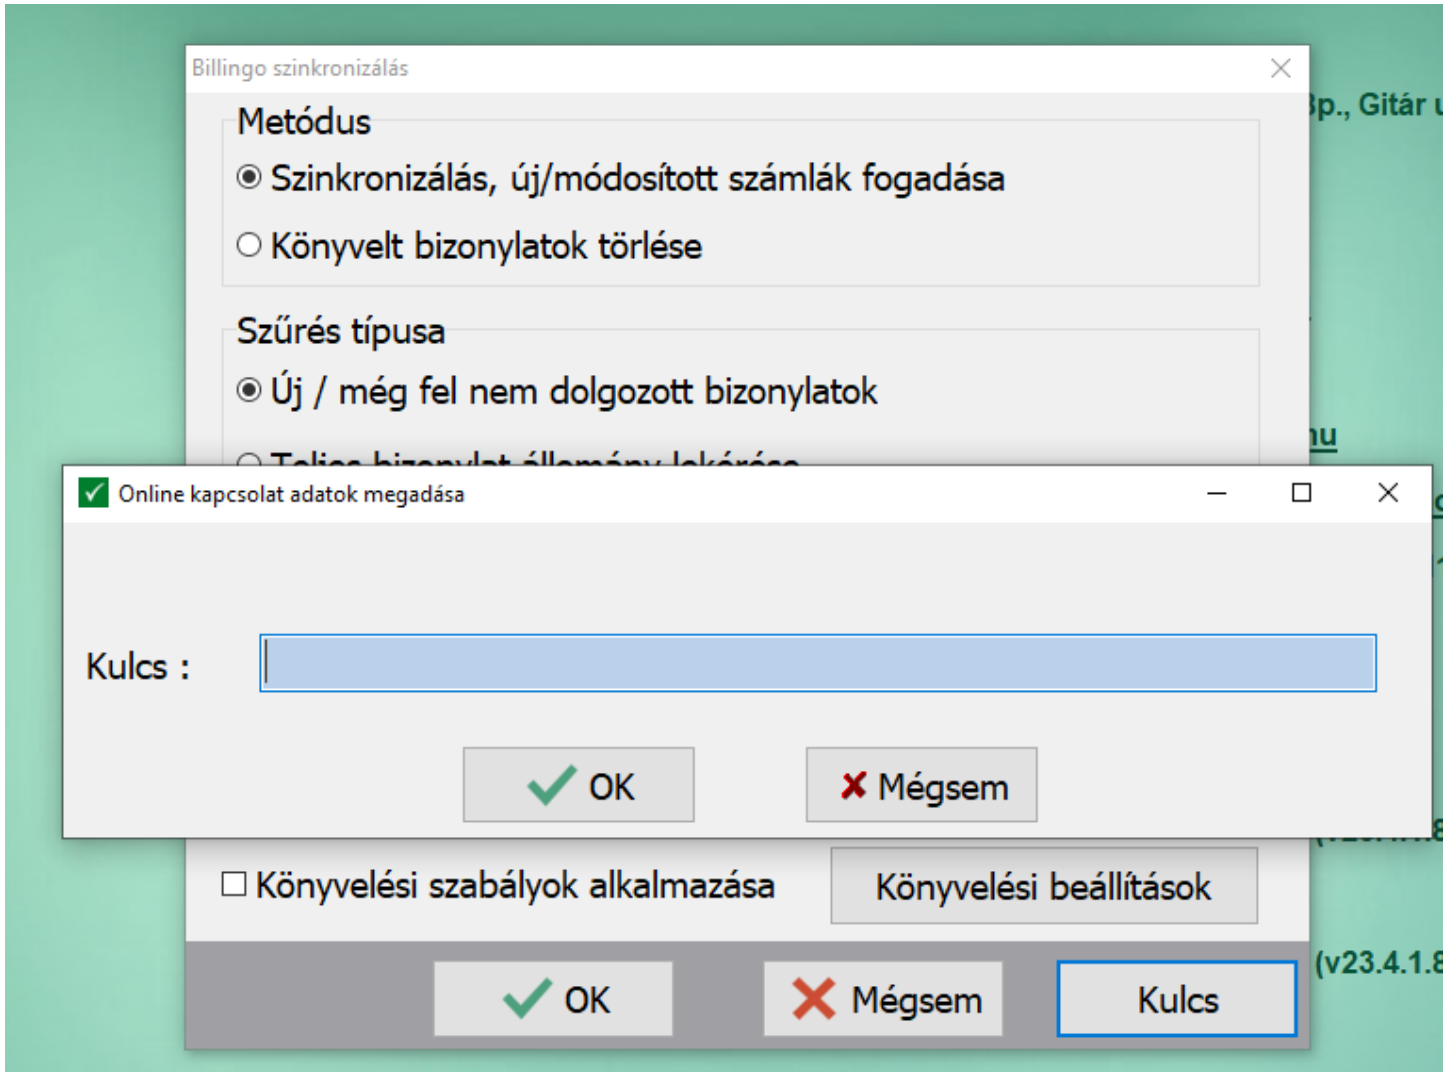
Billingo szinkronizálás

Metódus

Szinkronizálás, új/módosított számlák fogadása

Könyvelt bizonylatok törlése

Szűrés típusa

Új / még fel nem dolgozott bizonylatok

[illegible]

Bp., Gitár u

nu

Online kapcsolat adatok megadása

Kulcs :

OK

Mégsem

(v23.4.1.8

Könyvelési szabályok alkalmazása

Könyvelési beállítások

OK

Mégsem

Kulcs

(v23.4.1.8